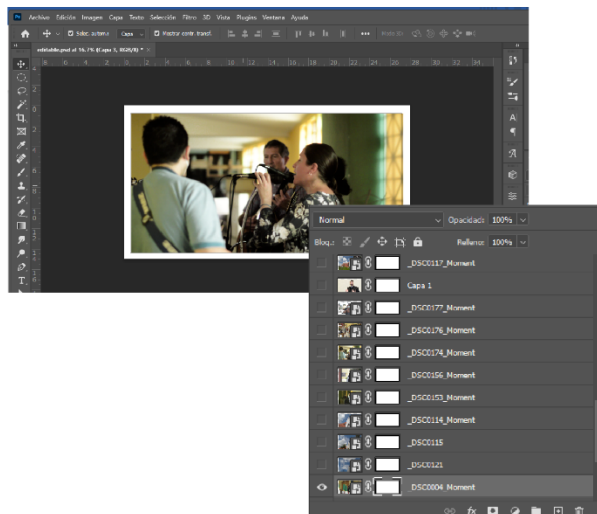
Archivo Edición Imagen Capa Texto Selección Filtro 3D Vista Plugins Ventana Ayuda

Selec. autom.: Capa Mostrar contr. transf.

editable.psd al 16,7% (Capa 1, RGB/8) *

Normal Opacidad: 100%

Bloq.: Relleno: 100%

_DSC0117_Moment

Capa 1

_DSC0177_Moment

_DSC0176_Moment

_DSC0174_Moment

_DSC0156_Moment

_DSC0153_Moment

_DSC0114_Moment

_DSC0115

_DSC0121

_DSC0004_Moment

fx